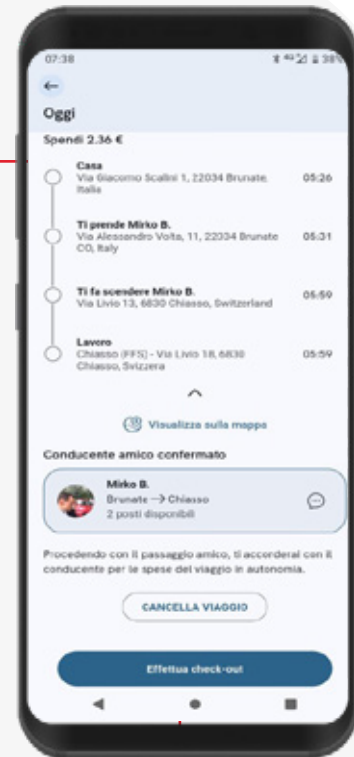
07:38

38%

←

Oggi

Spendi 2.36 €

Casa
Via Giacomo Scalini 1, 22034 Brunate, Italia
05:26

Ti prende Mirko B.
Via Alessandro Volta, 11, 22034 Brunate CO, Italy
05:31

Ti fa scendere Mirko B.
Via Livio 13, 6830 Chiasso, Switzerland
05:59

Lavoro
Chiasso (FFS) - Via Livio 18, 6830 Chiasso, Svizzera
05:59

Visualizza sulla mappa

Conducente amico confermato

Mirko B.
Brunate → Chiasso
2 posti disponibili

Procedendo con il passaggio amico, ti accorderai con il conducente per le spese del viaggio in autonomia.

CANCELLA VIAGGIO

Effettua check-out